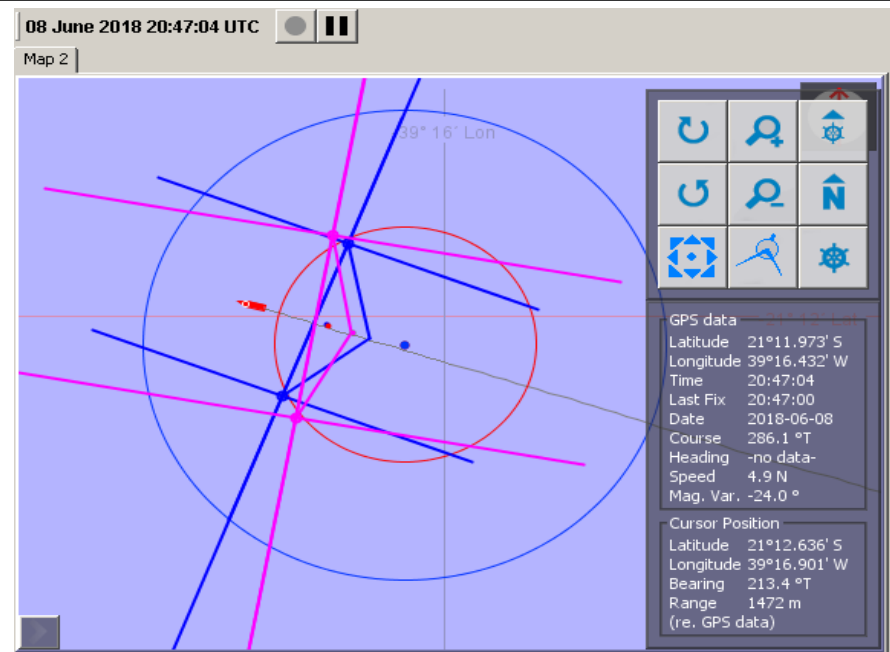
08 June 2018 20:47:04 UTC

Map 2

39° 16' Lon

21° 12' Lat

GPS data
Latitude 21°11.973' S
Longitude 39°16.432' W
Time 20:47:04
Last Fix 20:47:00
Date 2018-06-08
Course 286.1 °T
Heading -no data-
Speed 4.9 N
Mag. Var. -24.0 °

Cursor Position
Latitude 21°12.636' S
Longitude 39°16.901' W
Bearing 213.4 °T
Range 1472 m
(re. GPS data)